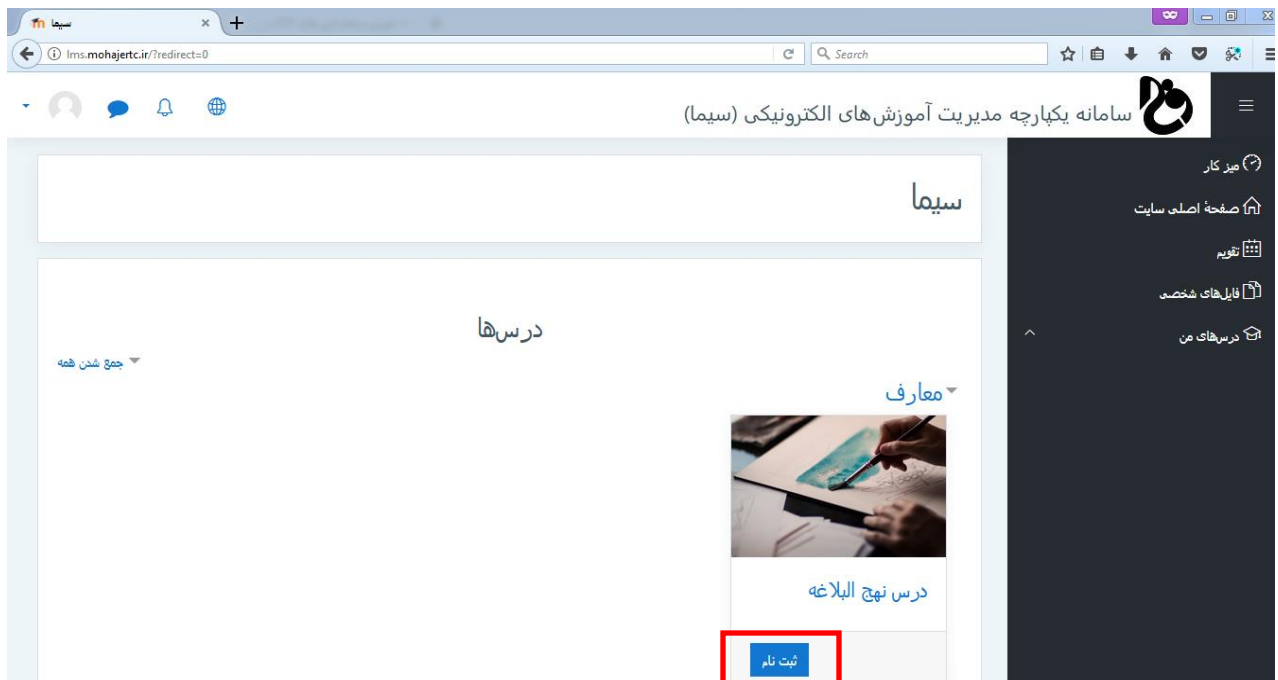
سیما

lms.mohajertc.ir/?redirect=0

Search

سامانه یکپارچه مدیریت آموزش‌های الکترونیکی (سیما)

میز کار

صفحهٔ اصلی سایت

تقویم

فایل‌های شخصی

درس‌های من

سیما

درس‌ها

جمع شدن همه

معارف

درس نهج البلاغه

ثبت نام